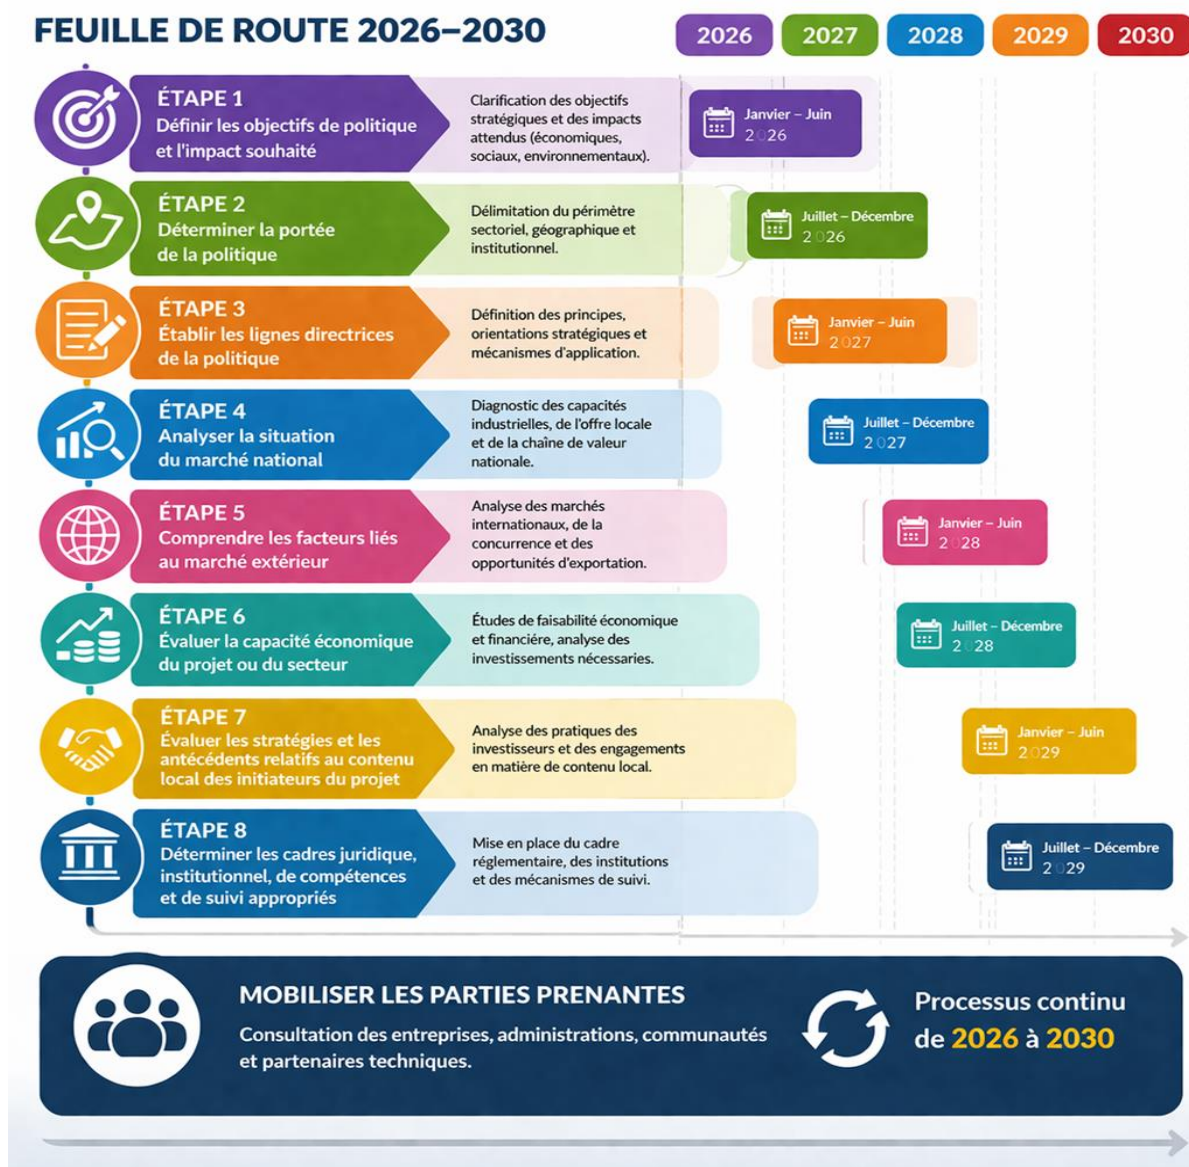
FEUILLE DE ROUTE 2026–2030

2026 2027 2028 2029 2030

ÉTAPE 1
Définir les objectifs de politique et l'impact souhaité
Clarification des objectifs stratégiques et des impacts attendus (économiques, sociaux, environnementaux).
Janvier – Juin 2026

ÉTAPE 2
Déterminer la portée de la politique
Délimitation du périmètre sectoriel, géographique et institutionnel.
Juillet – Décembre 2026

ÉTAPE 3
Établir les lignes directrices de la politique
Définition des principes, orientations stratégiques et mécanismes d'application.
Janvier – Juin 2027

ÉTAPE 4
Analyser la situation du marché national
Diagnostic des capacités industrielles, de l'offre locale et de la chaîne de valeur nationale.
Juillet – Décembre 2027

ÉTAPE 5
Comprendre les facteurs liés au marché extérieur
Analyse des marchés internationaux, de la concurrence et des opportunités d'exportation.
Janvier – Juin 2028

ÉTAPE 6
Évaluer la capacité économique du projet ou du secteur
Études de faisabilité économique et financière, analyse des investissements nécessaires.
Juillet – Décembre 2028

ÉTAPE 7
Évaluer les stratégies et les antécédents relatifs au contenu local des initiateurs du projet
Analyse des pratiques des investisseurs et des engagements en matière de contenu local.
Janvier – Juin 2029

ÉTAPE 8
Déterminer les cadres juridique, institutionnel, de compétences et de suivi appropriés
Mise en place du cadre réglementaire, des institutions et des mécanismes de suivi.
Juillet – Décembre 2029

MOBILISER LES PARTIES PRENANTES
Consultation des entreprises, administrations, communautés et partenaires techniques.
Processus continu de 2026 à 2030